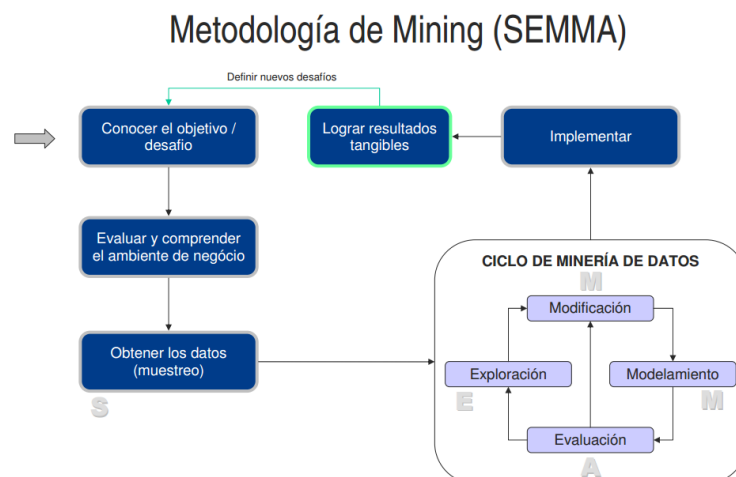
Metodología de Mining (SEMMA)

Definir nuevos desafíos

Conocer el objetivo / desafío

Lograr resultados tangibles

Implementar

Evaluar y comprender el ambiente de negócio

Obtener los datos (muestreo)

S

CICLO DE MINERÍA DE DATOS

M

Modificación

Exploración

Modelamiento

E

M

Evaluación

A